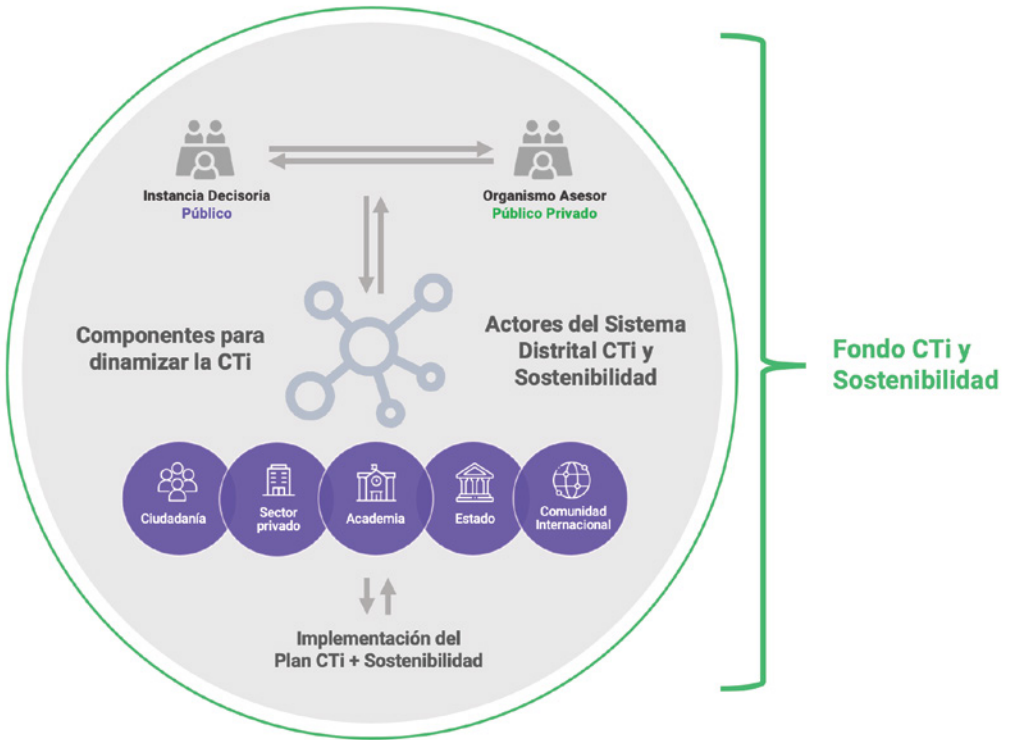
Instancia Decisoria
Público

Organismo Asesor
Público Privado

Componentes para dinamizar la CTi

Actores del Sistema Distrital CTi y Sostenibilidad

Ciudadanía

Sector privado

Academia

Estado

Comunidad Internacional

Implementación del Plan CTi + Sostenibilidad

Fondo CTi y Sostenibilidad